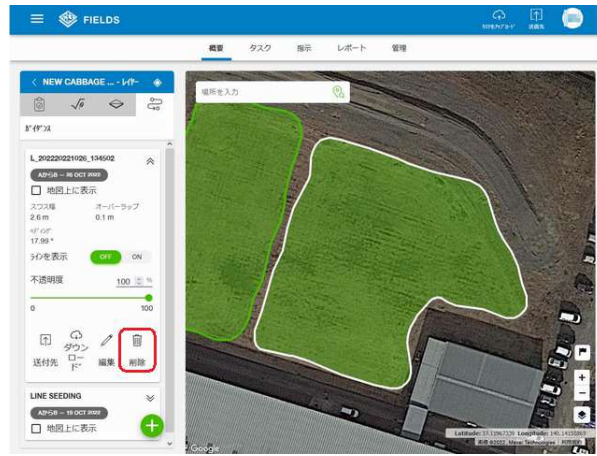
FIELDS

ｶﾞｲﾀﾞﾝｽｱｯﾌﾟﾛｰﾄﾞ 依頼先

概要 タスク 指示 レポート 管理

NEW CABBAGE ... - レイヤー

ｶﾞｲﾀﾞﾝｽ

L_202220221026_134502

AからB — 26 OCT 2022

地図上に表示

スワス幅
2.6 m

オーバーラップ
0.1 m

ﾍﾃﾞｨﾝｸﾞ
17.99 °

ﾗｲﾝを表示 OFF ON

不透明度 100 %

0 100

送付先 ダウンロード 編集 削除

LINE SEEDING

AからB — 18 OCT 2022

地図上に表示

場所を入力

Google

Latitude: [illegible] Longitude: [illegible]